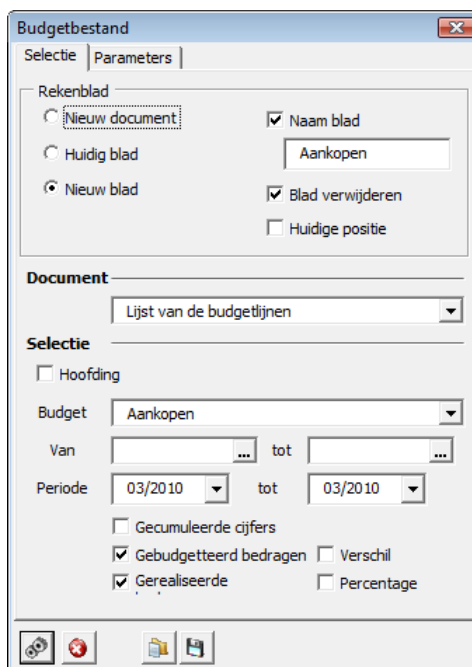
Budgetbestand

Selectie | Parameters

Rekenblad

Nieuw document

Huidig blad

Nieuw blad

Naam blad

Aankopen

Blad verwijderen

Huidige positie

Document

Lijst van de budgetlijnen

Selectie

Hoofding

Budget | Aankopen

Van | ... | tot | ...

Periode | 03/2010 | tot | 03/2010

Gecumuleerde cijfers

Gebudgetteerd bedragen

Verschil

Gerealiseerde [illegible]

Percentage